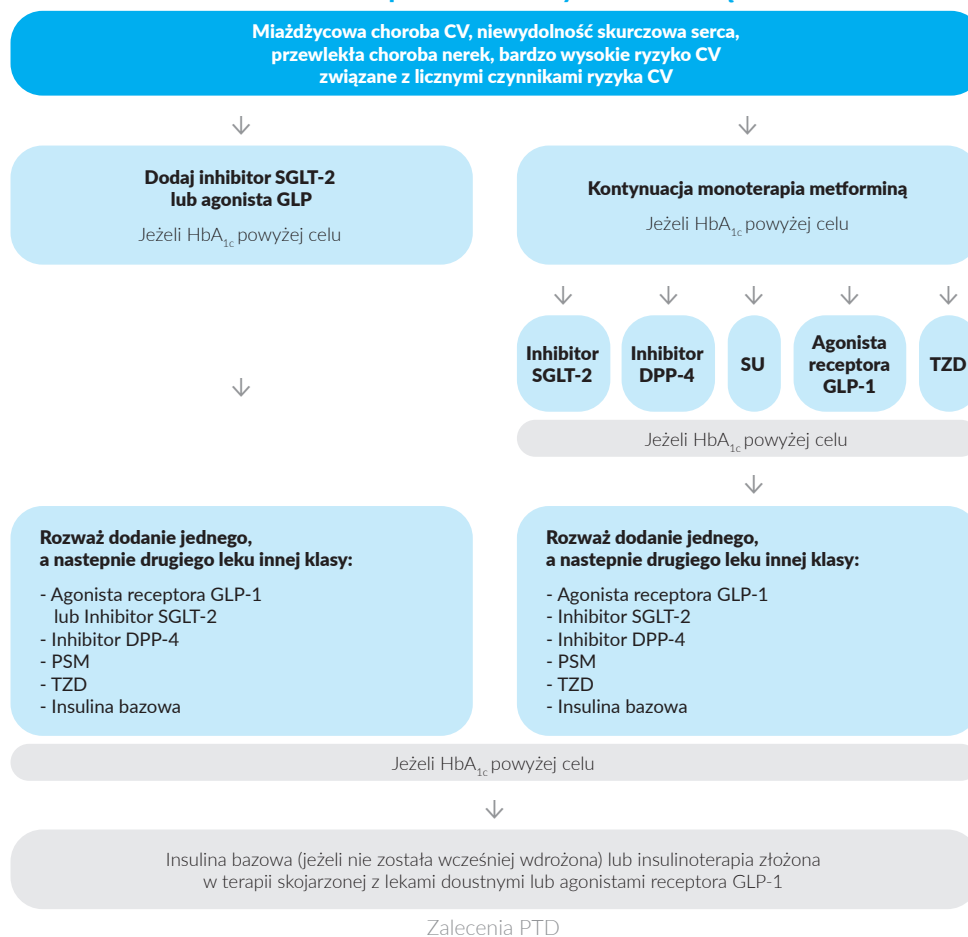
Miażdżycowa choroba CV, niewydolność skurczowa serca, przewlekła choroba nerek, bardzo wysokie ryzyko CV związane z licznymi czynnikami ryzyka CV

Dodaj inhibitor SGLT-2 lub agonista GLP

Jeżeli HbA$_{1c}$ powyżej celu

Kontynuacja monoterapia metforminą

Jeżeli HbA$_{1c}$ powyżej celu

Inhibitor SGLT-2

Inhibitor DPP-4

SU

Agonista receptora GLP-1

TZD

Jeżeli HbA$_{1c}$ powyżej celu

Rozważ dodanie jednego, a nastepnie drugiego leku innej klasy:

- Agonista receptora GLP-1 lub Inhibitor SGLT-2
- Inhibitor DPP-4
- PSM
- TZD
- Insulina bazowa

Rozważ dodanie jednego, a nastepnie drugiego leku innej klasy:

- Agonista receptora GLP-1
- Inhibitor SGLT-2
- Inhibitor DPP-4
- PSM
- TZD
- Insulina bazowa

Jeżeli HbA$_{1c}$ powyżej celu

Insulina bazowa (jeżeli nie została wcześniej wdrożona) lub insulinoterapia złożona w terapii skojarzonej z lekami doustnymi lub agonistami receptora GLP-1

Zalecenia PTD